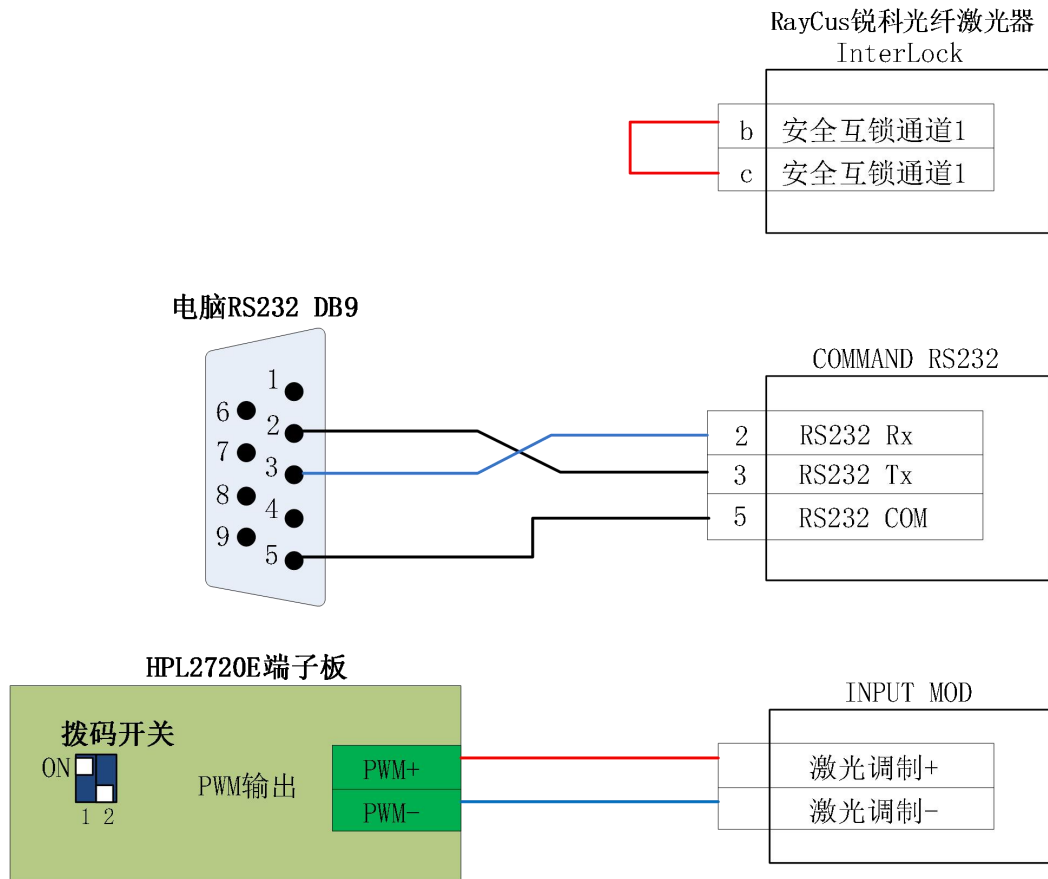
RayCus锐科光纤激光器
InterLock

b 安全互锁通道1
c 安全互锁通道1

电脑RS232 DB9

1
6
2
7
3
8
4
9
5

COMMAND RS232

2 RS232 Rx
3 RS232 Tx
5 RS232 COM

HPL2720E端子板

拨码开关
ON
1 2

PWM输出

PWM+
PWM-

INPUT MOD

激光调制+
激光调制-